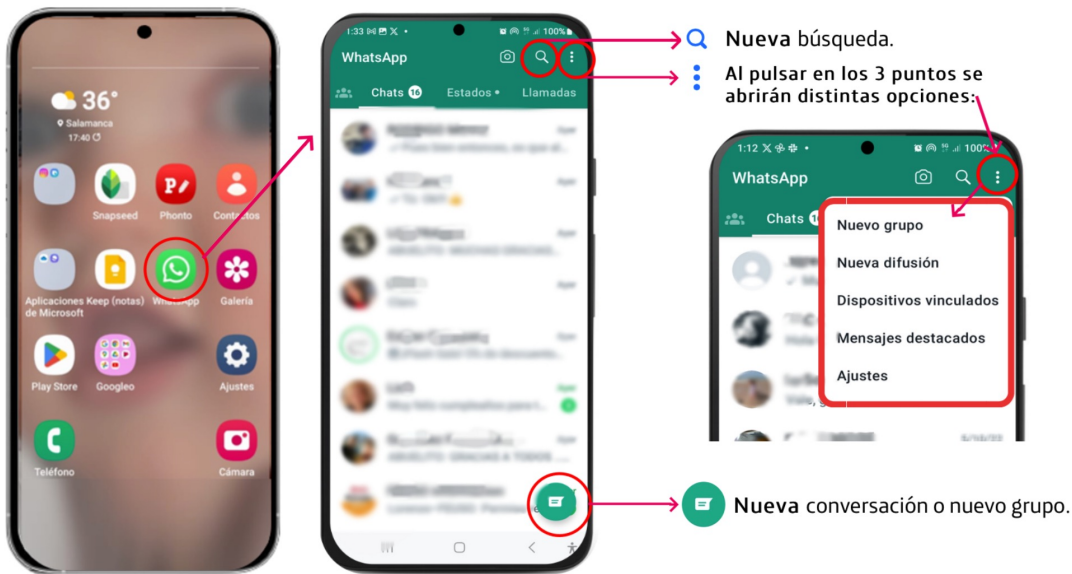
36°
Salamanca
17:40
Snapseed
Phonto
Contactos
Aplicaciones de Microsoft
Keep (notas)
WhatsApp
Galería
Play Store
Googleo
Ajustes
Teléfono
Cámara

1:33 100%
WhatsApp
Chats 16
Estados •
Llamadas
Ayer
Ayer
Ayer
Ayer
Ayer
Ayer
Ayer

Nueva búsqueda.

Al pulsar en los 3 puntos se abrirán distintas opciones:

1:12 100%
WhatsApp
Chats 16
Nuevo grupo
Nueva difusión
Dispositivos vinculados
Mensajes destacados
Ajustes

Nueva conversación o nuevo grupo.